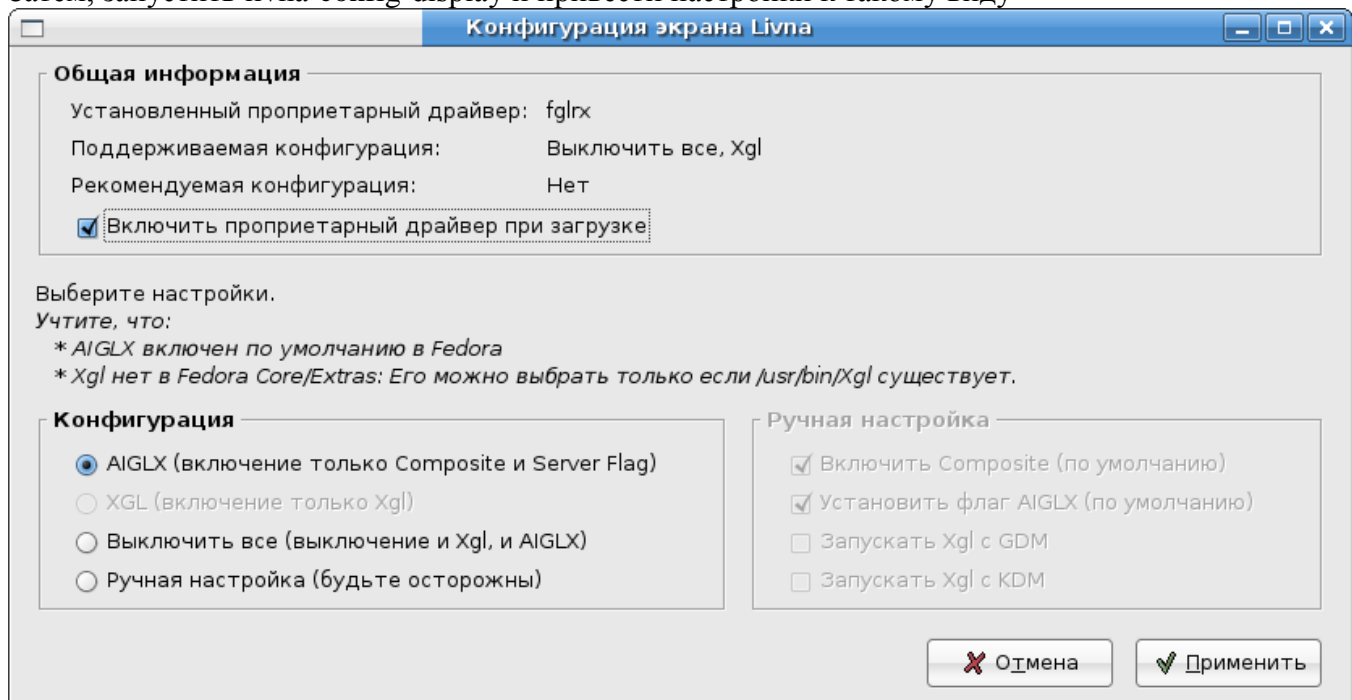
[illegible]

Конфигурация экрана Livna

Общая информация

Установленный проприетарный драйвер: fglrx

Поддерживаемая конфигурация: Выключить все, Xgl

Рекомендуемая конфигурация: Нет

Включить проприетарный драйвер при загрузке

Выберите настройки.
Учтите, что:
* AIGLX включен по умолчанию в Fedora
* Xgl нет в Fedora Core/Extras: Его можно выбрать только если /usr/bin/Xgl существует.

Конфигурация

AIGLX (включение только Composite и Server Flag)

XGL (включение только Xgl)

Выключить все (выключение и Xgl, и AIGLX)

Ручная настройка (будьте осторожны)

Ручная настройка

Включить Composite (по умолчанию)

Установить флаг AIGLX (по умолчанию)

Запускать Xgl с GDM

Запускать Xgl с KDM

Отмена

Применить